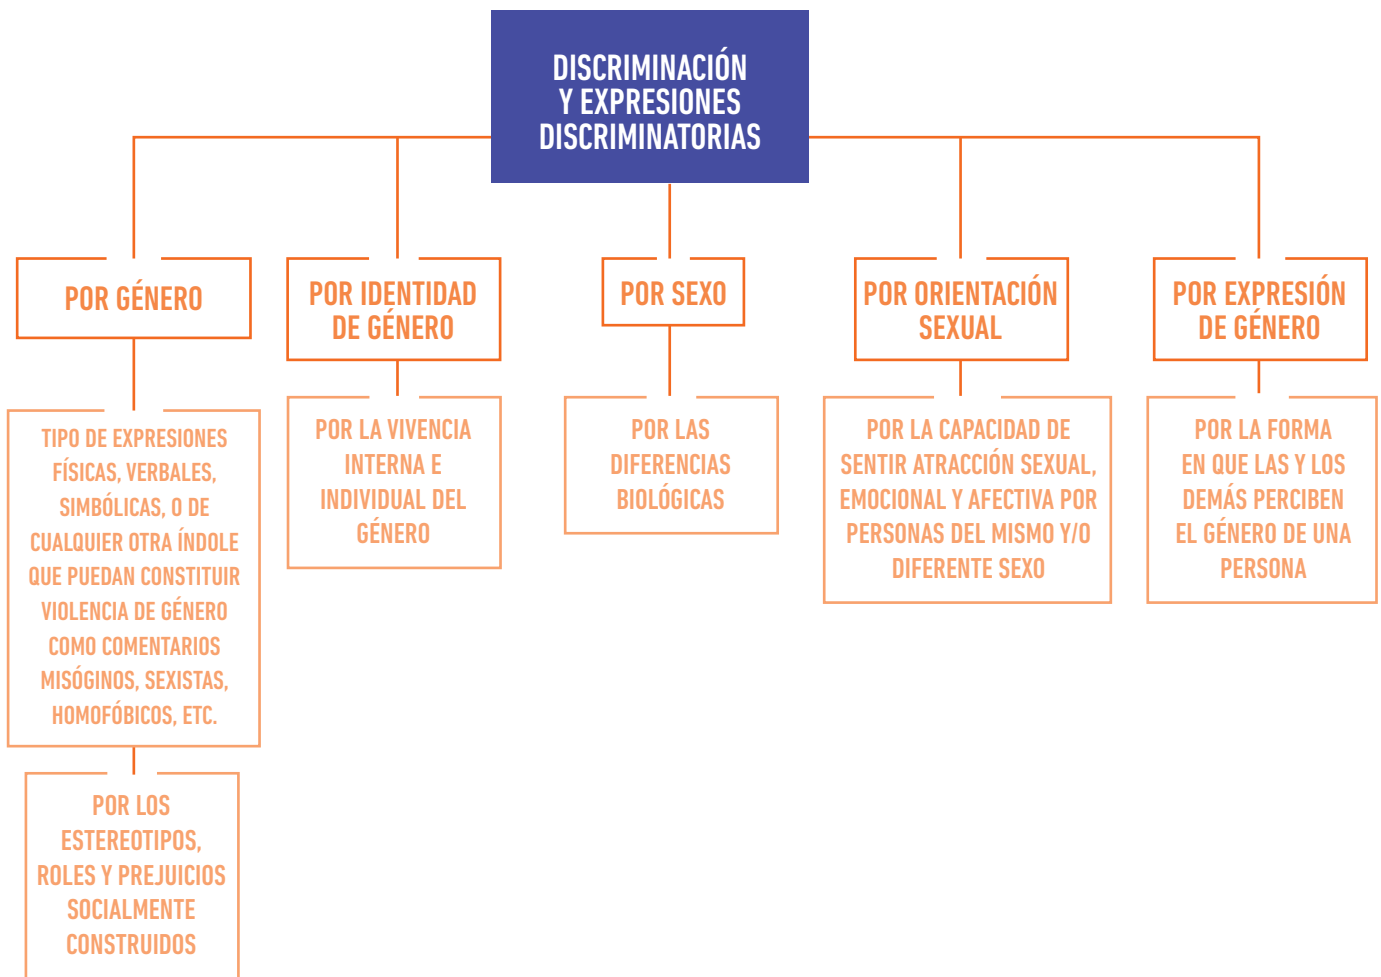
DISCRIMINACIÓN Y EXPRESIONES DISCRIMINATORIAS

POR GÉNERO

TIPO DE EXPRESIONES FÍSICAS, VERBALES, SIMBÓLICAS, O DE CUALQUIER OTRA ÍNDOLE QUE PUEDAN CONSTITUIR VIOLENCIA DE GÉNERO COMO COMENTARIOS MISÓGINOS, SEXISTAS, HOMOFÓBICOS, ETC.

POR LOS ESTEREOTIPOS, ROLES Y PREJUICIOS SOCIALMENTE CONSTRUIDOS

POR IDENTIDAD DE GÉNERO

POR LA VIVENCIA INTERNA E INDIVIDUAL DEL GÉNERO

POR SEXO

POR LAS DIFERENCIAS BIOLÓGICAS

POR ORIENTACIÓN SEXUAL

POR LA CAPACIDAD DE SENTIR ATRACCIÓN SEXUAL, EMOCIONAL Y AFECTIVA POR PERSONAS DEL MISMO Y/O DIFERENTE SEXO

POR EXPRESIÓN DE GÉNERO

POR LA FORMA EN QUE LAS Y LOS DEMÁS PERCIBEN EL GÉNERO DE UNA PERSONA